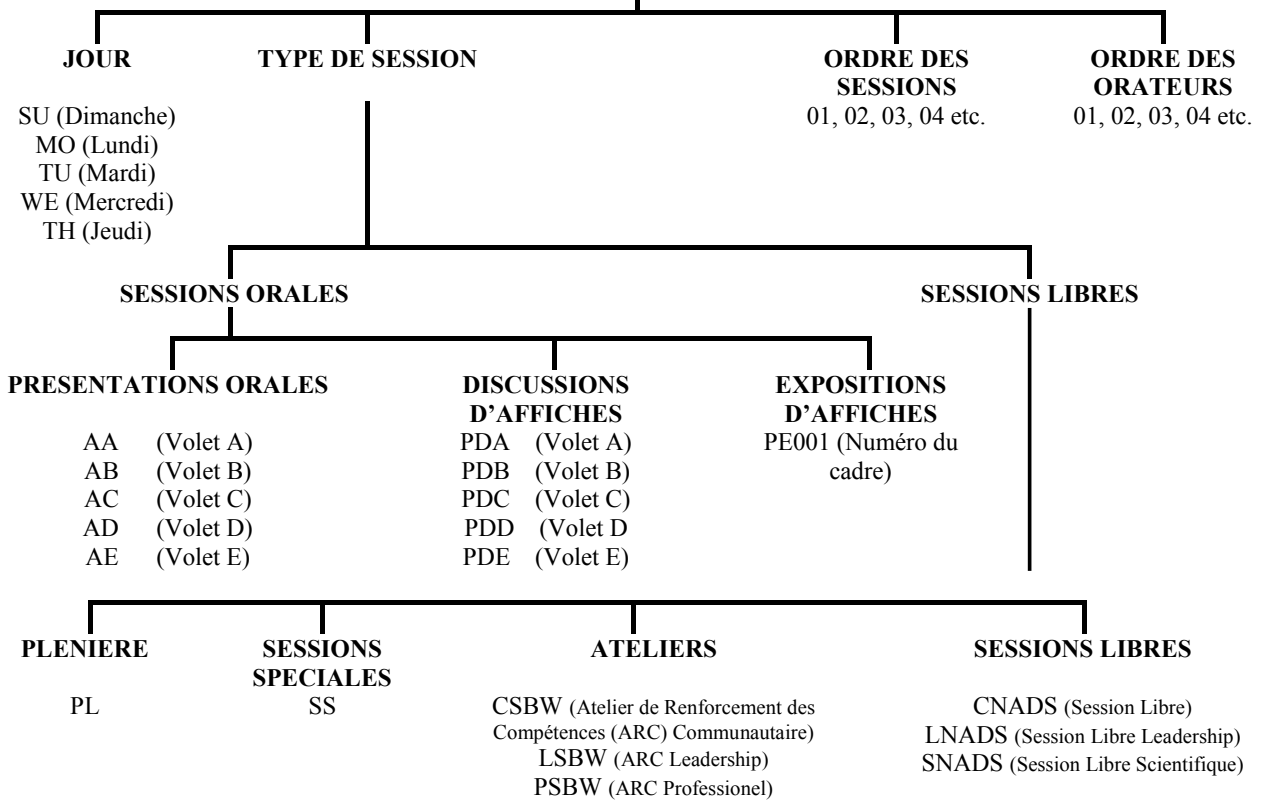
JOUR

SU (Dimanche)
MO (Lundi)
TU (Mardi)
WE (Mercredi)
TH (Jeudi)

TYPE DE SESSION

ORDRE DES SESSIONS
01, 02, 03, 04 etc.

ORDRE DES ORATEURS
01, 02, 03, 04 etc.

SESSIONS ORALES

SESSIONS LIBRES

PRESENTATIONS ORALES

AA (Volet A)
AB (Volet B)
AC (Volet C)
AD (Volet D)
AE (Volet E)

DISCUSSIONS D'AFFICHES
PDA (Volet A)
PDB (Volet B)
PDC (Volet C)
PDD (Volet D
PDE (Volet E)

EXPOSITIONS D'AFFICHES
PE001 (Numéro du cadre)

PLENIERE
PL

SESSIONS SPECIALES
SS

ATELIERS
CSBW (Atelier de Renforcement des Compétences (ARC) Communautaire)
LSBW (ARC Leadership)
PSBW (ARC Professionel)

SESSIONS LIBRES
CNADS (Session Libre)
LNADS (Session Libre Leadership)
SNADS (Session Libre Scientifique)